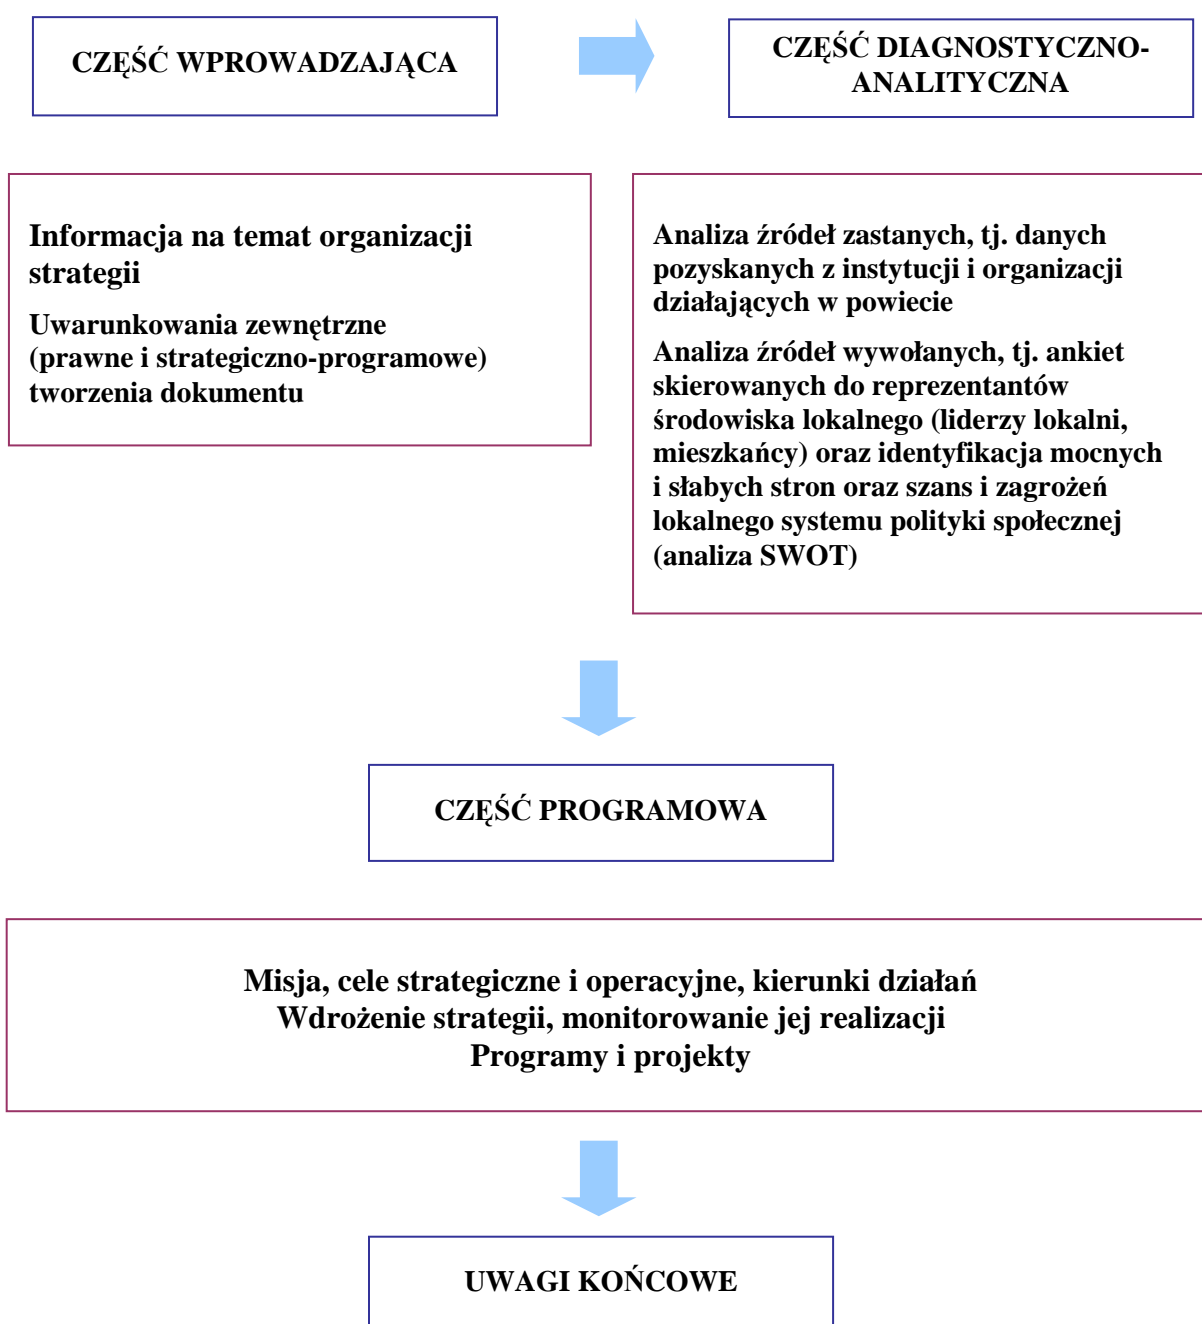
CZĘŚĆ WPROWADZAJĄCA

CZĘŚĆ DIAGNOSTYCZNO-ANALITYCZNA

Informacja na temat organizacji strategii

Uwarunkowania zewnętrzne (prawne i strategiczno-programowe) tworzenia dokumentu

Analiza źródeł zastanych, tj. danych pozyskanych z instytucji i organizacji działających w powiecie

Analiza źródeł wywołanych, tj. ankiet skierowanych do reprezentantów środowiska lokalnego (liderzy lokalni, mieszkańcy) oraz identyfikacja mocnych i słabych stron oraz szans i zagrożeń lokalnego systemu polityki społecznej (analiza SWOT)

CZĘŚĆ PROGRAMOWA

Misja, cele strategiczne i operacyjne, kierunki działań
Wdrożenie strategii, monitorowanie jej realizacji
Programy i projekty

UWAGI KOŃCOWE